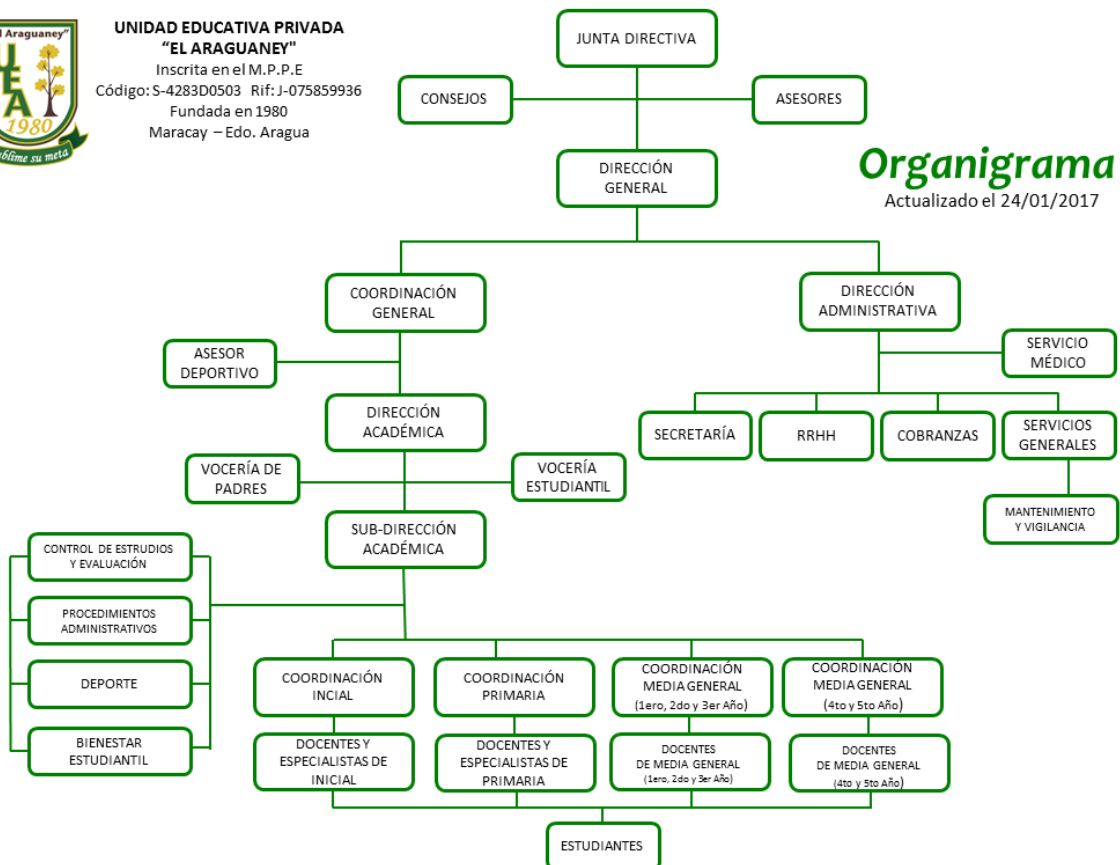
l Araguaney"
UEA
1980
ublime su meta

UNIDAD EDUCATIVA PRIVADA
"EL ARAGUANEY"
Inscrita en el M.P.P.E
Código: S-4283D0503 Rif: J-075859936
Fundada en 1980
Maracay – Edo. Aragua

Organigrama
Actualizado el 24/01/2017

JUNTA DIRECTIVA

CONSEJOS

ASESORES

DIRECCIÓN GENERAL

COORDINACIÓN GENERAL

DIRECCIÓN ADMINISTRATIVA

SERVICIO MÉDICO

ASESOR DEPORTIVO

DIRECCIÓN ACADÉMICA

SECRETARÍA

RRHH

COBRANZAS

SERVICIOS GENERALES

MANTENIMIENTO Y VIGILANCIA

VOCERÍA DE PADRES

VOCERÍA ESTUDIANTIL

SUB-DIRECCIÓN ACADÉMICA

CONTROL DE ESTRUDIOS Y EVALUACIÓN

PROCEDIMIENTOS ADMINISTRATIVOS

DEPORTE

BIENESTAR ESTUDIANTIL

COORDINACIÓN INCIAL

COORDINACIÓN PRIMARIA

COORDINACIÓN MEDIA GENERAL (1ero, 2do y 3er Año)

COORDINACIÓN MEDIA GENERAL (4to y 5to Año)

DOCENTES Y ESPECIALISTAS DE INICIAL

DOCENTES Y ESPECIALISTAS DE PRIMARIA

DOCENTES DE MEDIA GENERAL (1ero, 2do y 3er Año)

DOCENTES DE MEDIA GENERAL (4to y 5to Año)

ESTUDIANTES